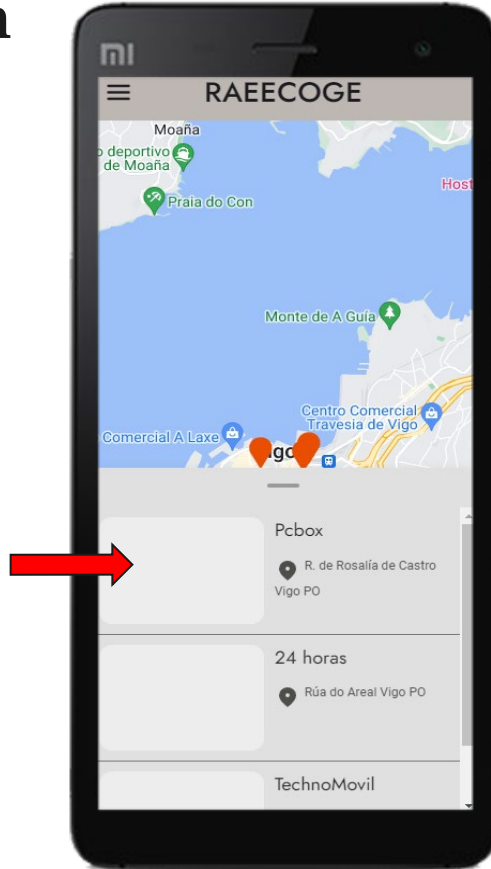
a

RAEECOGE

Moaña
o deportivo de Moaña
Praia do Con
Host
Monte de A Guía
Centro Comercial Travesía de Vigo
Comercial A Laxe
igo

Pcbox
R. de Rosalía de Castro Vigo PO

24 horas
Rúa do Areal Vigo PO

TechnoMovil